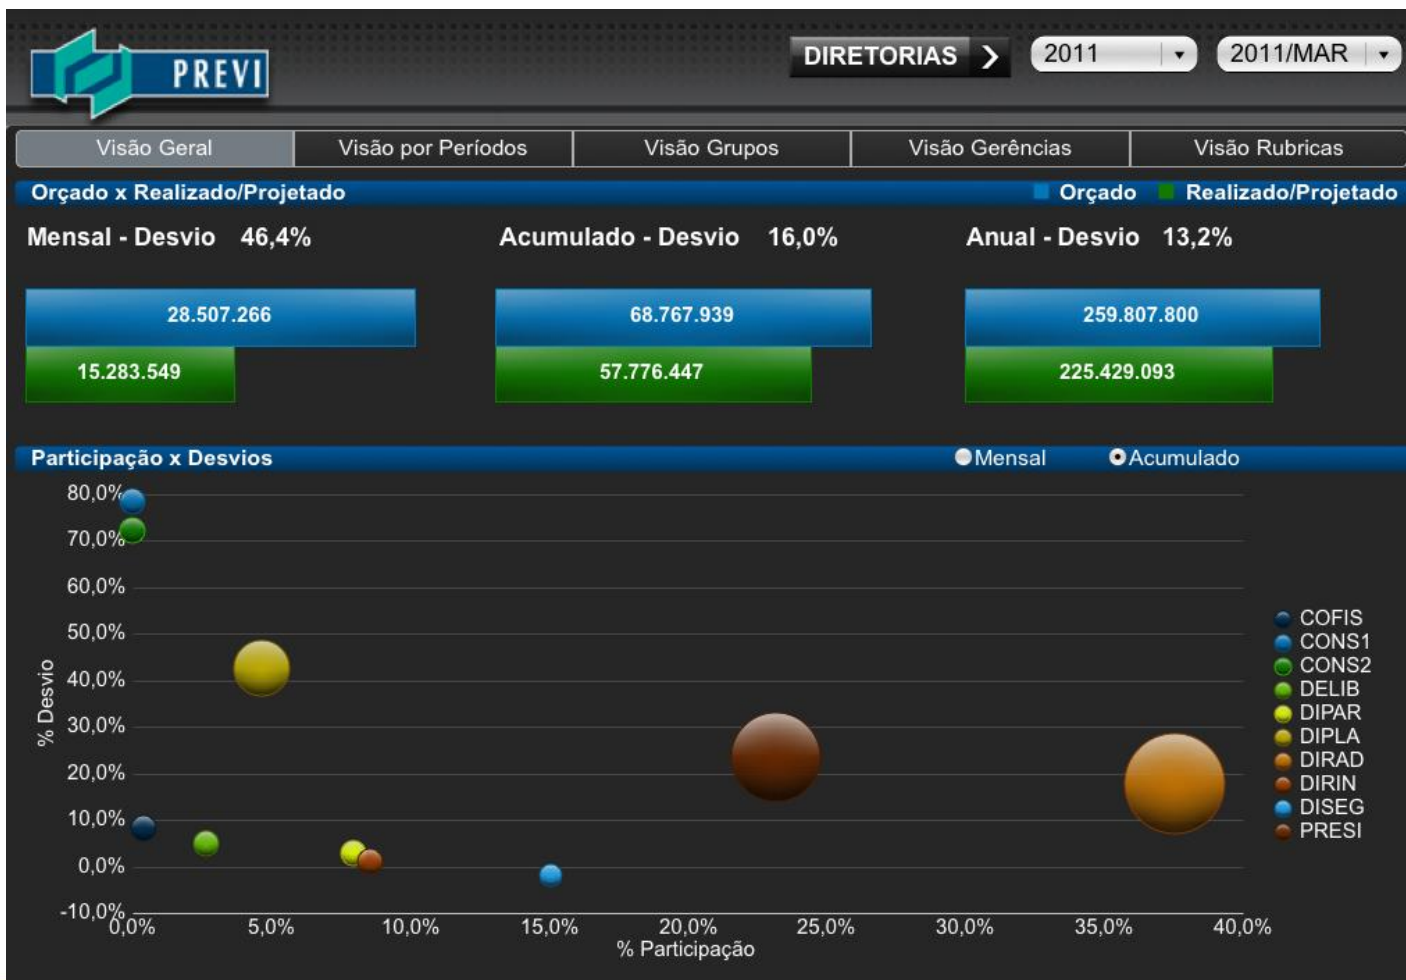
PREVI

DIRETORIAS 2011 2011/MAR

Visão Geral | Visão por Períodos | Visão Grupos | Visão Gerências | Visão Rubricas

Orçado x Realizado/Projetado
Orçado Realizado/Projetado

Mensal - Desvio 46,4%
28.507.266
15.283.549

Acumulado - Desvio 16,0%
68.767.939
57.776.447

Anual - Desvio 13,2%
259.807.800
225.429.093

Participação x Desvios
Mensal Acumulado

80,0%
70,0%
60,0%
50,0%
40,0%
30,0%
20,0%
10,0%
0,0%
-10,0%
% Desvio

0,0% 5,0% 10,0% 15,0% 20,0% 25,0% 30,0% 35,0% 40,0%
% Participação

COFIS
CONS1
CONS2
DELIB
DIPAR
DIPLA
DIRAD
DIRIN
DISEG
PRESI